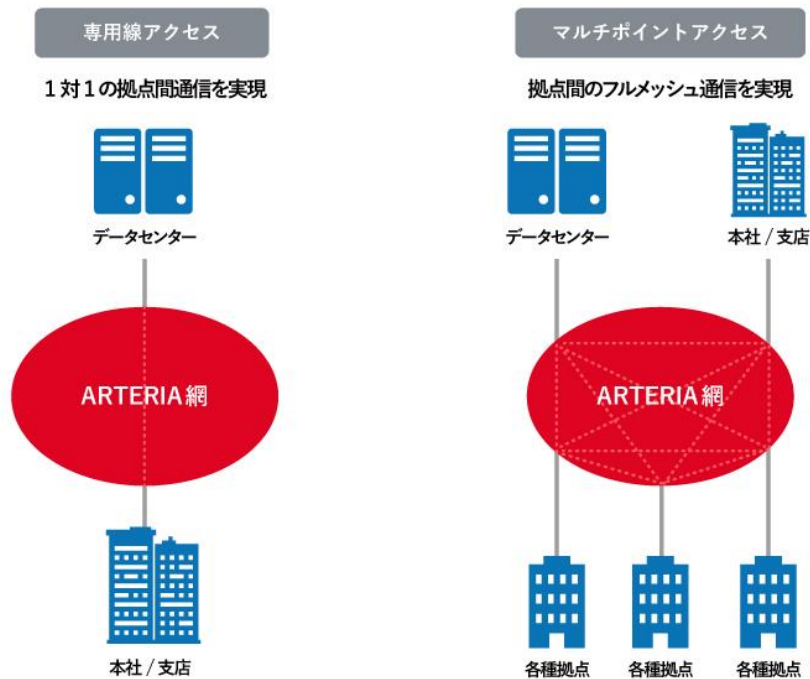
専用線アクセス

1対1の拠点間通信を実現

データセンター

ARTERIA網

本社／支店

マルチポイントアクセス

拠点間のフルメッシュ通信を実現

データセンター

本社／支店

ARTERIA網

各種拠点

各種拠点

各種拠点